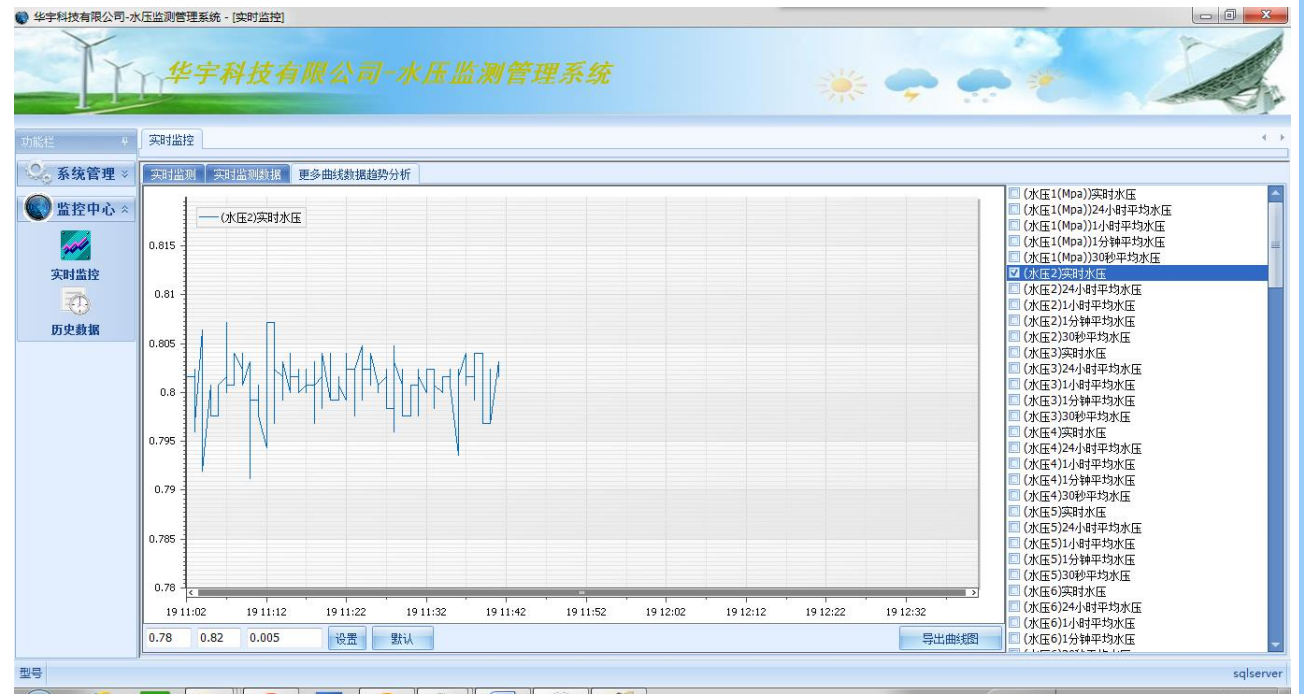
华宇科技有限公司-水压监测管理系统 - [实时监控]

华宇科技有限公司-水压监测管理系统

功能栏

系统管理

监控中心

实时监控

历史数据

实时监控

实时监测 实时监测数据 更多曲线数据趋势分析

—— (水压2)实时水压

0.815
0.81
0.805
0.8
0.795
0.79
0.785
0.78

19 11:02 19 11:12 19 11:22 19 11:32 19 11:42 19 11:52 19 12:02 19 12:12 19 12:22 19 12:32

0.78 0.82 0.005 设置 默认 导出曲线图

(水压1(Mpa))实时水压
(水压1(Mpa))24小时平均水压
(水压1(Mpa))1小时平均水压
(水压1(Mpa))1分钟平均水压
(水压1(Mpa))30秒平均水压
(水压2)实时水压
(水压2)24小时平均水压
(水压2)1小时平均水压
(水压2)1分钟平均水压
(水压2)30秒平均水压
(水压3)实时水压
(水压3)24小时平均水压
(水压3)1小时平均水压
(水压3)1分钟平均水压
(水压3)30秒平均水压
(水压4)实时水压
(水压4)24小时平均水压
(水压4)1小时平均水压
(水压4)1分钟平均水压
(水压4)30秒平均水压
(水压5)实时水压
(水压5)24小时平均水压
(水压5)1小时平均水压
(水压5)1分钟平均水压
(水压5)30秒平均水压
(水压6)实时水压
(水压6)24小时平均水压
(水压6)1小时平均水压
(水压6)1分钟平均水压
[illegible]

型号

sqlserver